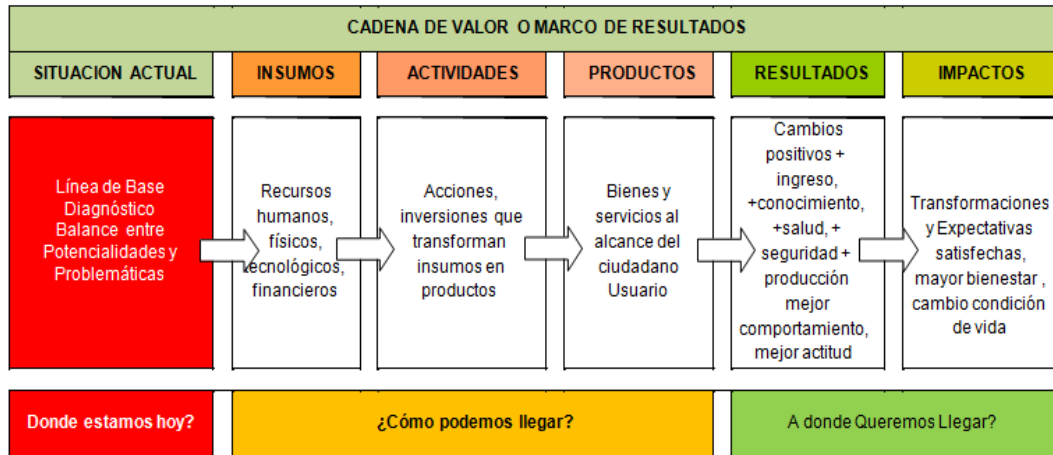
CADENA DE VALOR O MARCO DE RESULTADOS

| SITUACION ACTUAL | INSUMOS | ACTIVIDADES | PRODUCTOS | RESULTADOS | IMPACTOS |
|---|---|---|---|---|---|
| Línea de Base Diagnóstico Balance entre Potencialidades y Problemáticas | Recursos humanos, físicos, tecnológicos, financieros | Acciones, inversiones que transforman insumos en productos | Bienes y servicios al alcance del ciudadano Usuario | Cambios positivos + ingreso, +conocimiento, +salud, + seguridad + producción mejor comportamiento, mejor actitud | Transformaciones y Expectativas satisfechas, mayor bienestar , cambio condición de vida |

Donde estamos hoy?

¿Cómo podemos llegar?

A donde Queremos Llegar?